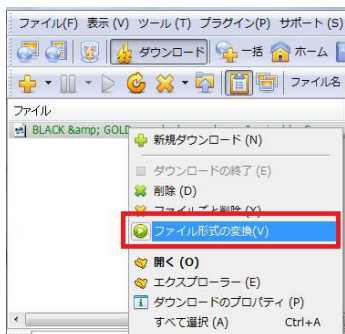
ファイル(F) 表示 (V) ツール (T) プラグイン(P) サポート (S)

ダウンロード 一括 ホーム

ファイル名

ファイル

BLACK &amp; GOLD

新規ダウンロード (N)

ダウンロードの終了 (E)

削除 (D)

ファイルと削除 (X)

ファイル形式の変換(V)

開く (O)

エクスプローラー (E)

ダウンロードのプロパティ (P)

すべて選択 (A) Ctrl+A